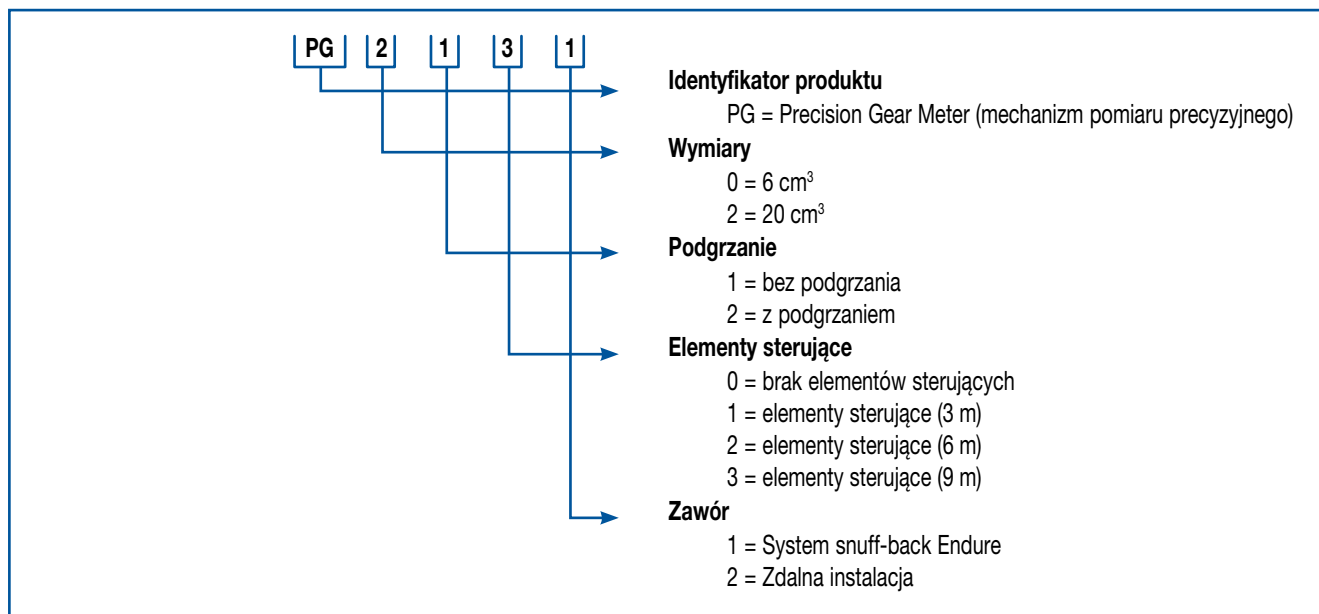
PG 2 1 3 1

Identyfikator produktu
PG = Precision Gear Meter (mechanizm pomiaru precyzyjnego)

Wymiary
0 = 6 $cm^3$
2 = 20 $cm^3$

Podgrzanie
1 = bez podgrzania
2 = z podgrzaniem

Elementy sterujące
0 = brak elementów sterujących
1 = elementy sterujące (3 m)
2 = elementy sterujące (6 m)
3 = elementy sterujące (9 m)

Zawór
1 = System snuff-back Endure
2 = Zdalna instalacja